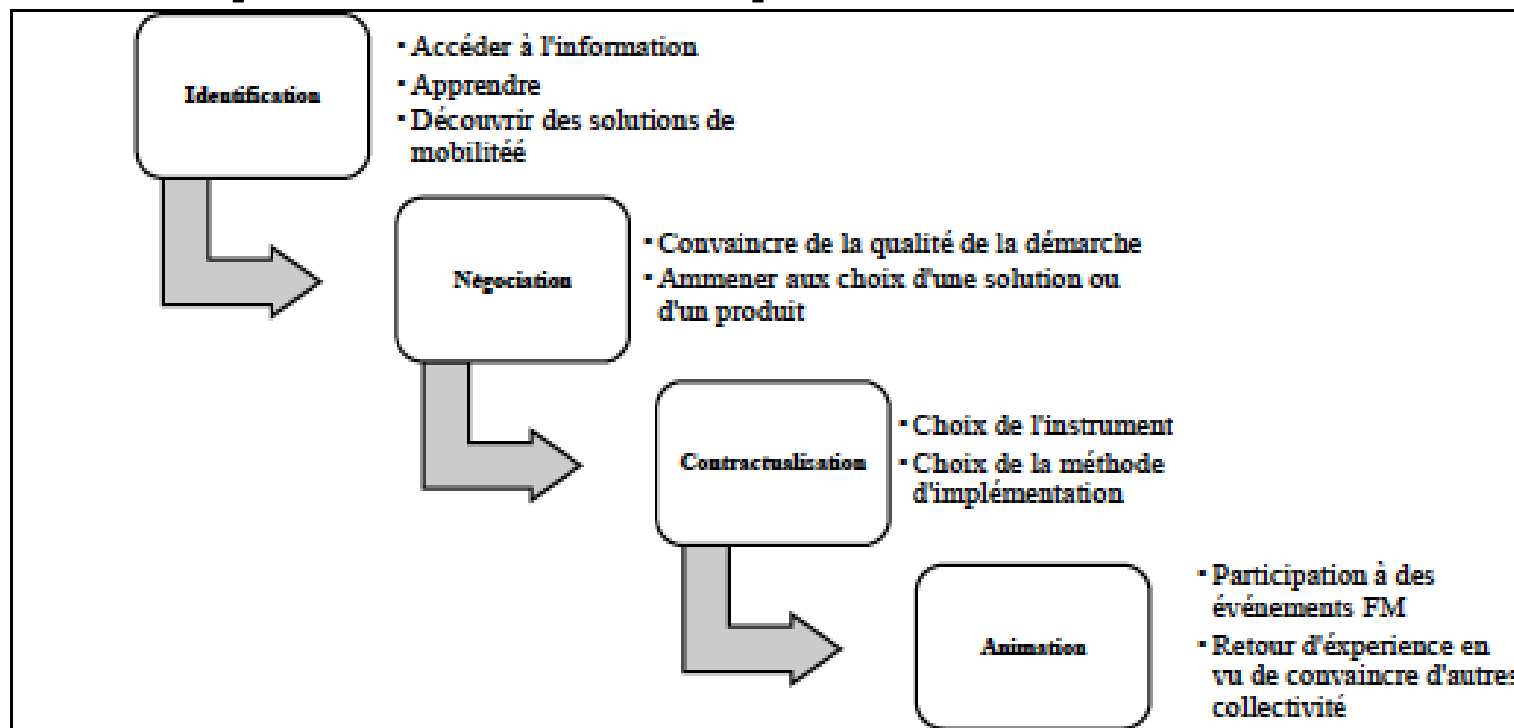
Identification

- Accéder à l'information
- Apprendre
- Découvrir des solutions de mobilitée

Négociation

- Convaincre de la qualité de la démarche
- Ammener aux choix d'une solution ou d'un produit

Contractualisation

- Choix de l'instrument
- Choix de la méthode d'implémentation

Animation

- Participation à des événements FM
- Retour d'éxperience en vu de convaincre d'autres collectivité